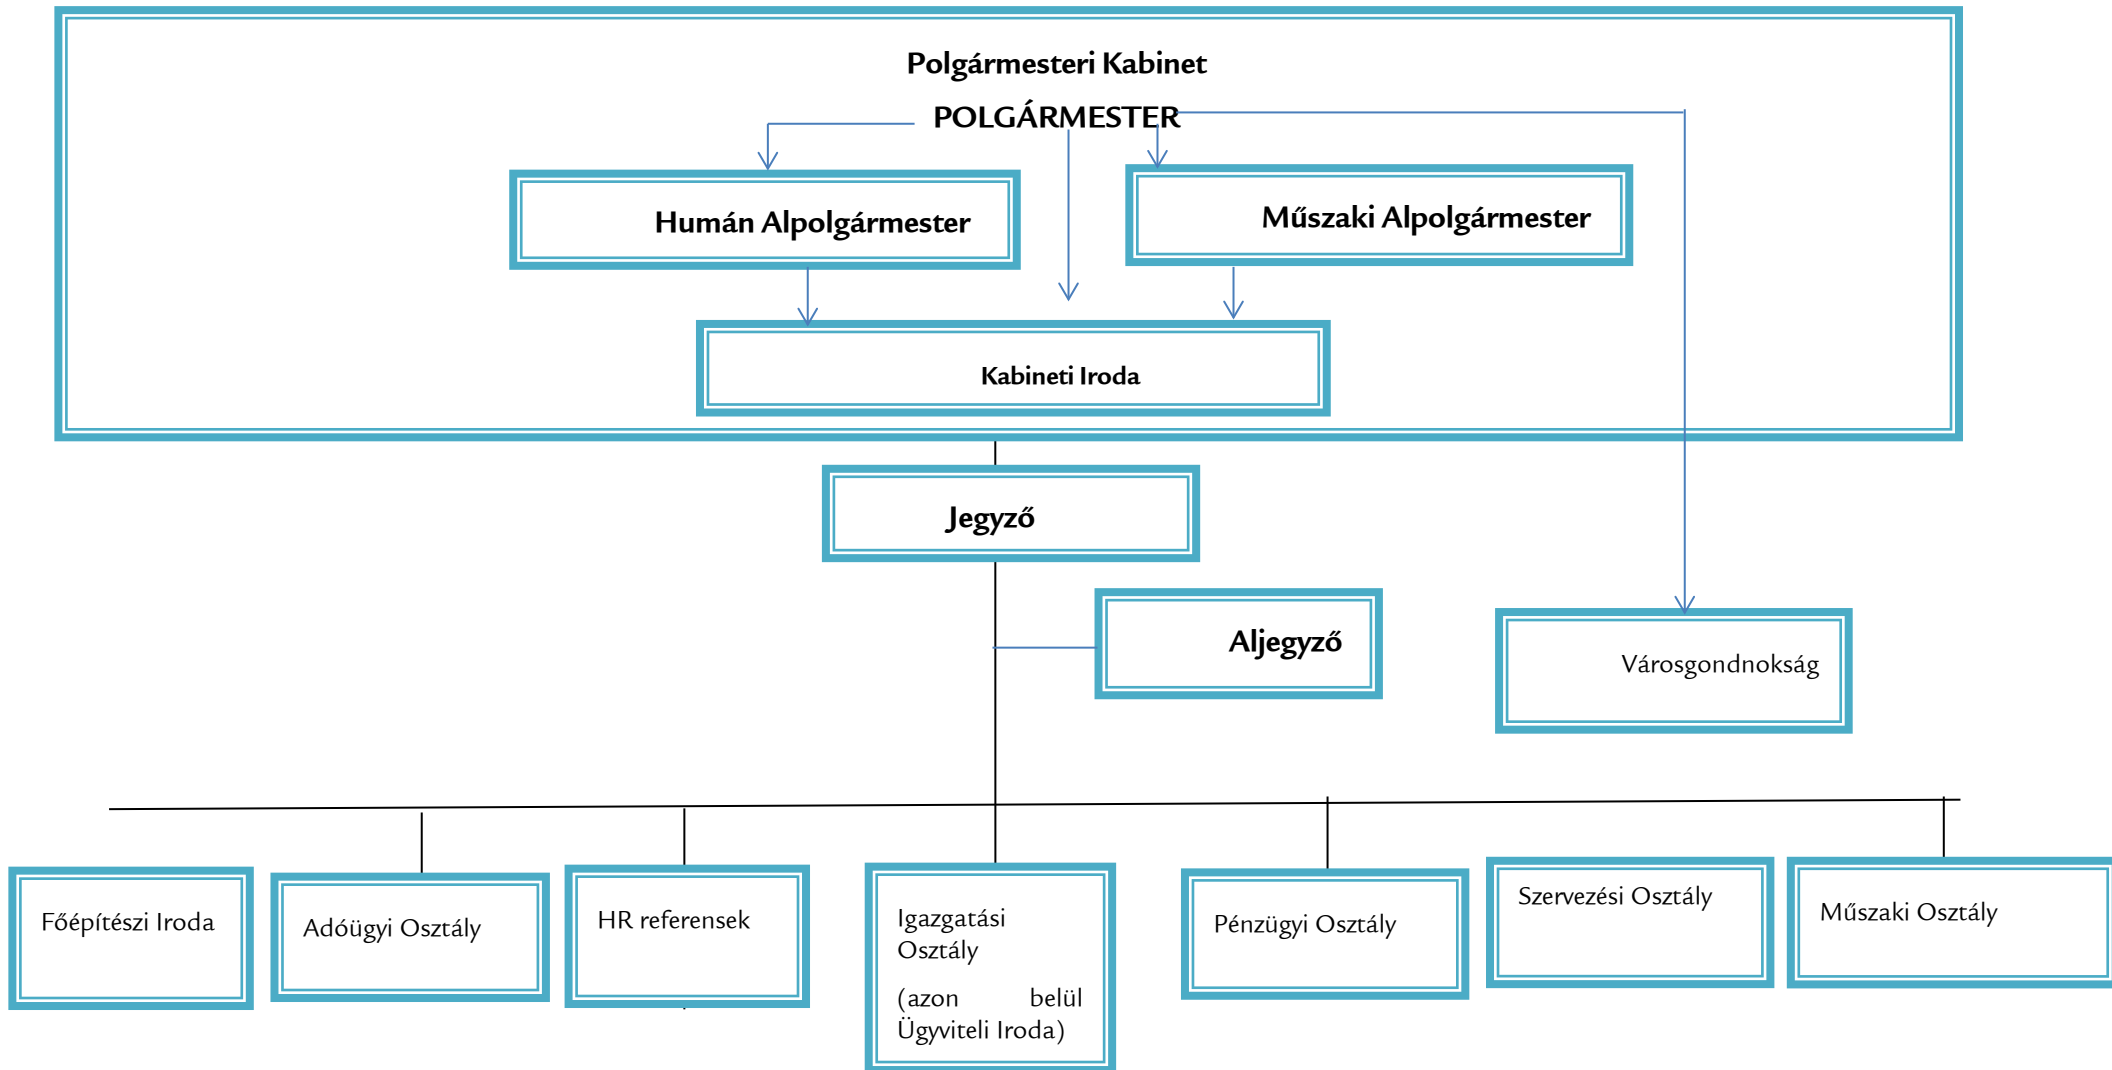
Polgármesteri Kabinet

POLGÁRMESTER

Humán Alpolgármester

Műszaki Alpolgármester

Kabineti Iroda

Jegyző

Aljegyző

Városgondnokság

Főépítészi Iroda

Adóügyi Osztály

HR referensek

Igazgatási Osztály

(azon belül Ügyviteli Iroda)

Pénzügyi Osztály

Szervezési Osztály

Műszaki Osztály